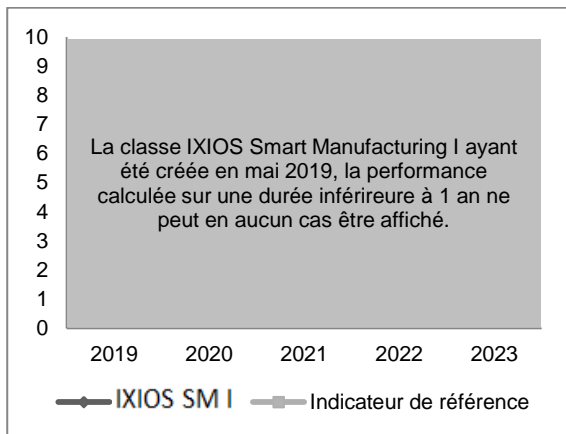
10
9
8
7
6
5
4
3
2
1
0

La classe IXIOS Smart Manufacturing I ayant été créée en mai 2019, la performance calculée sur une durée inférireure à 1 an ne peut en aucun cas être affiché.

2019 2020 2021 2022 2023

IXIOS SM I
Indicateur de référence